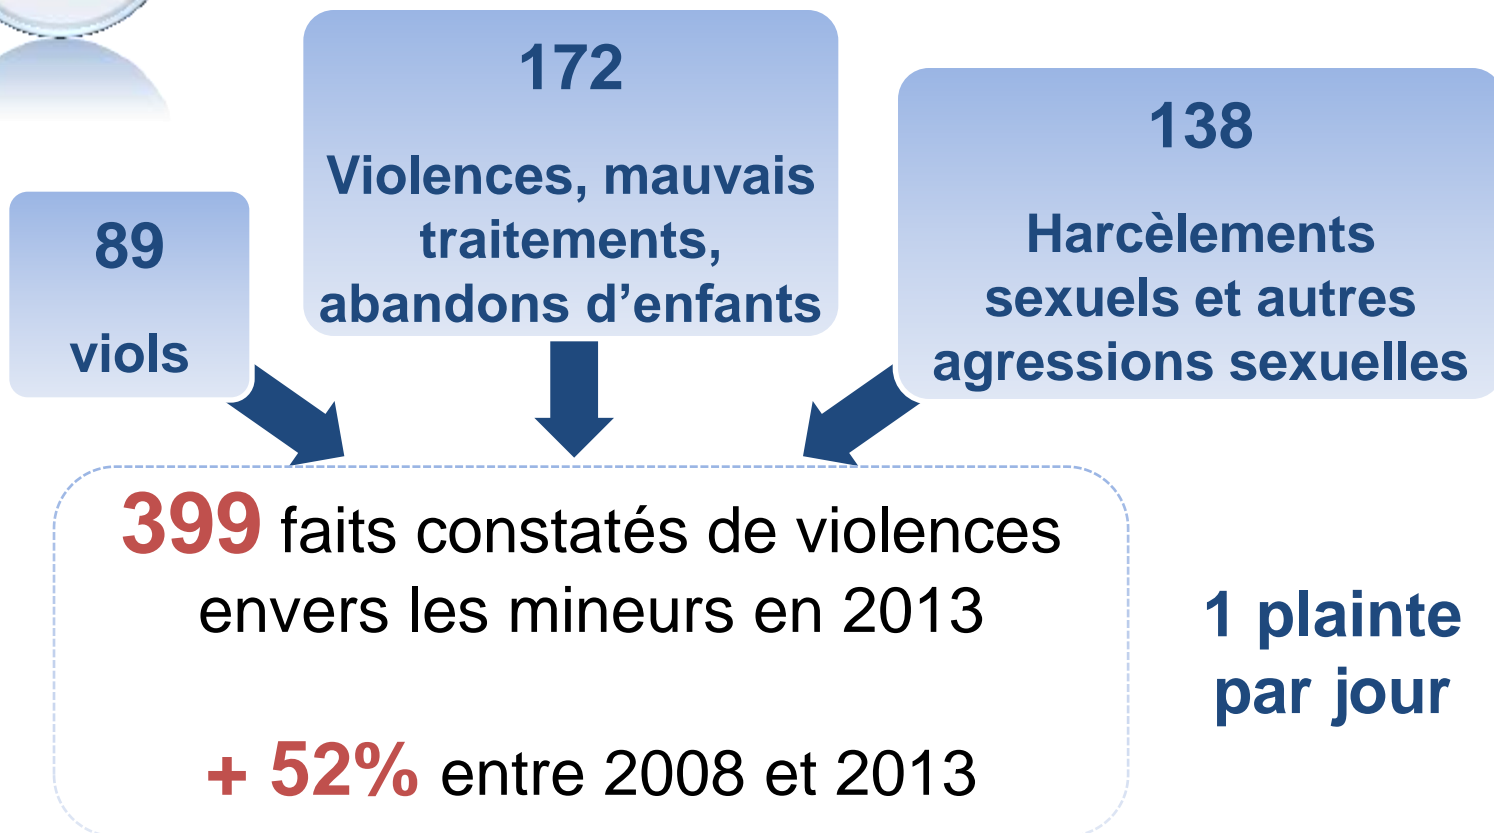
172

Violences, mauvais traitements, abandons d’enfants

89

viols

138

Harcèlements sexuels et autres agressions sexuelles

399 faits constatés de violences envers les mineurs en 2013

+ 52% entre 2008 et 2013

1 plainte par jour